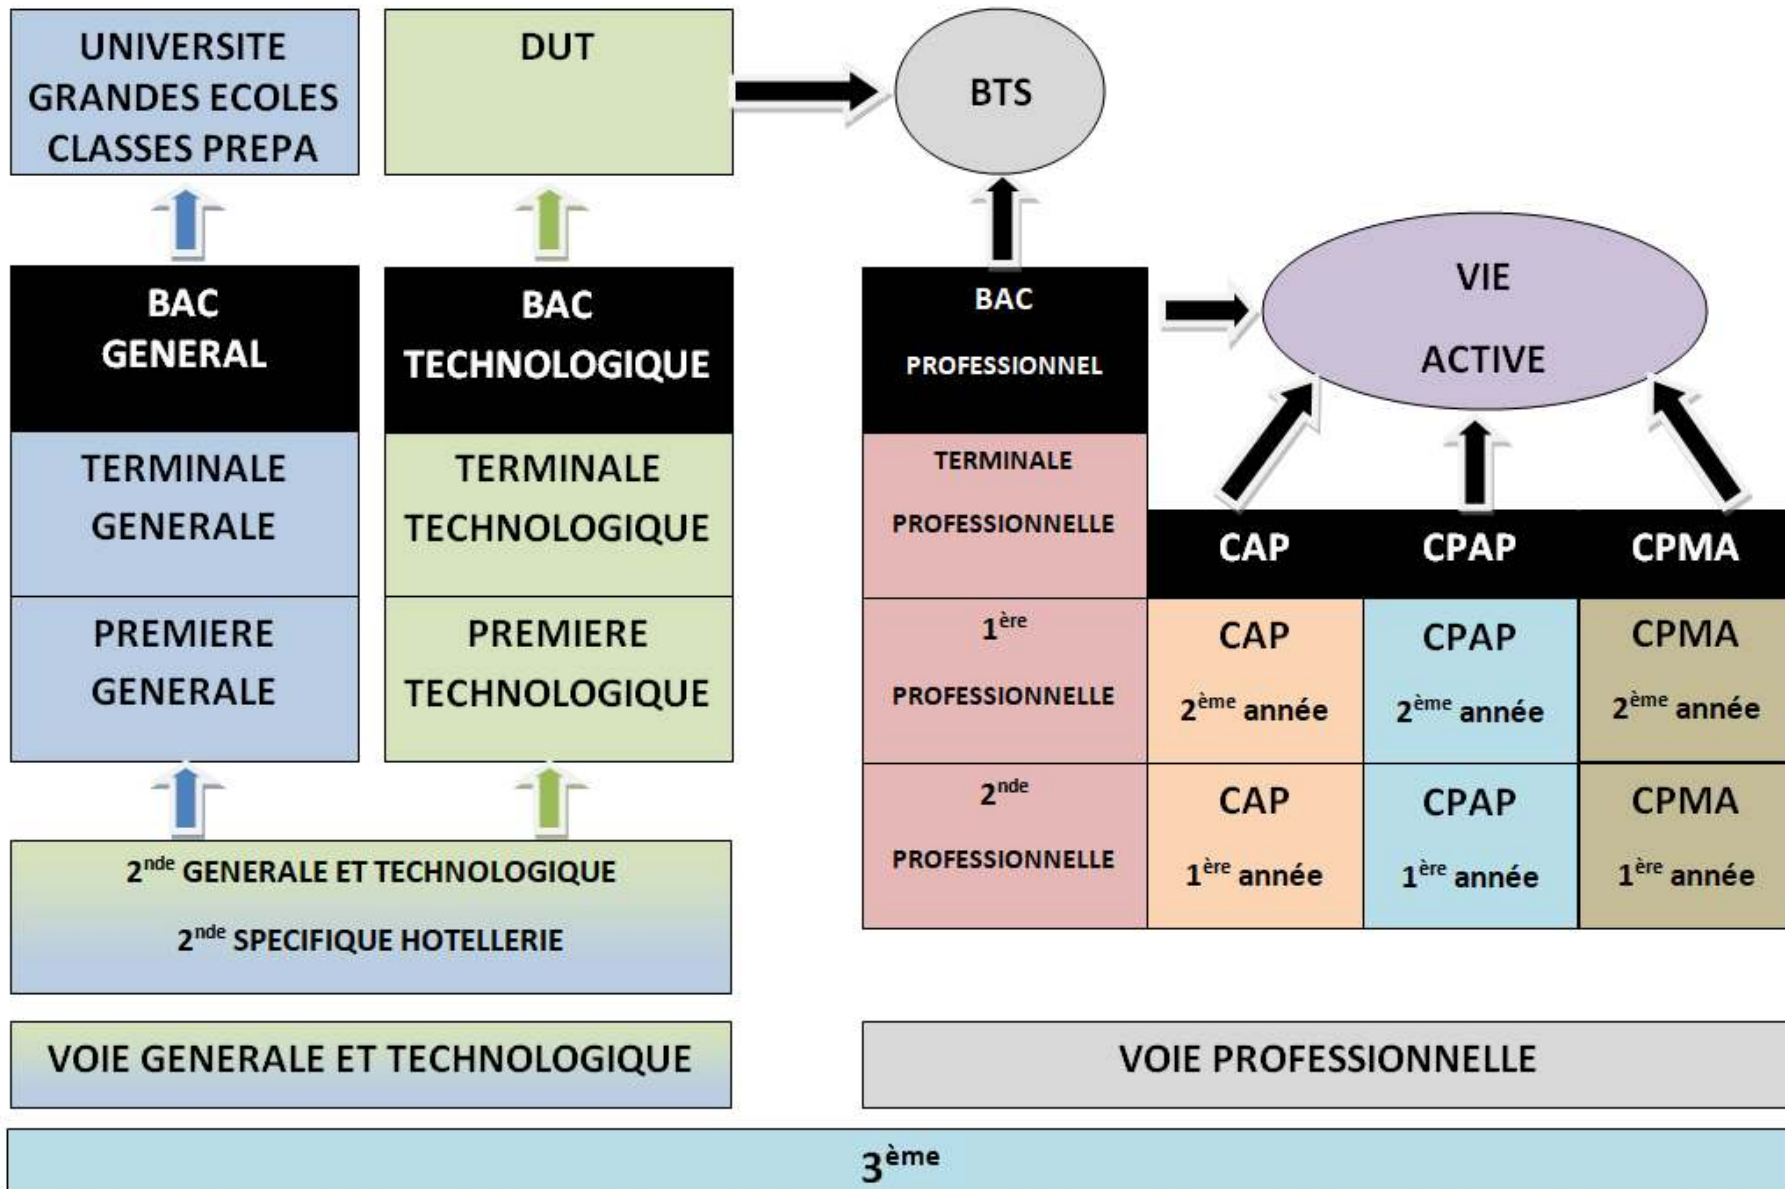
UNIVERSITE
GRANDES ECOLES
CLASSES PREPA

DUT

BTS

BAC
GENERAL

BAC
TECHNOLOGIQUE

BAC
PROFESSIONNEL

VIE
ACTIVE

TERMINALE
GENERALE

TERMINALE
TECHNOLOGIQUE

TERMINALE
PROFESSIONNELLE

CAP

CPAP

CPMA

PREMIERE
GENERALE

PREMIERE
TECHNOLOGIQUE

$1^{ère}$
PROFESSIONNELLE

CAP
$2^{ème}$ année

CPAP
$2^{ème}$ année

CPMA
$2^{ème}$ année

$2^{nde}$
PROFESSIONNELLE

CAP
$1^{ère}$ année

CPAP
$1^{ère}$ année

CPMA
$1^{ère}$ année

$2^{nde}$ GENERALE ET TECHNOLOGIQUE
$2^{nde}$ SPECIFIQUE HOTELLERIE

VOIE GENERALE ET TECHNOLOGIQUE

VOIE PROFESSIONNELLE

$3^{ème}$